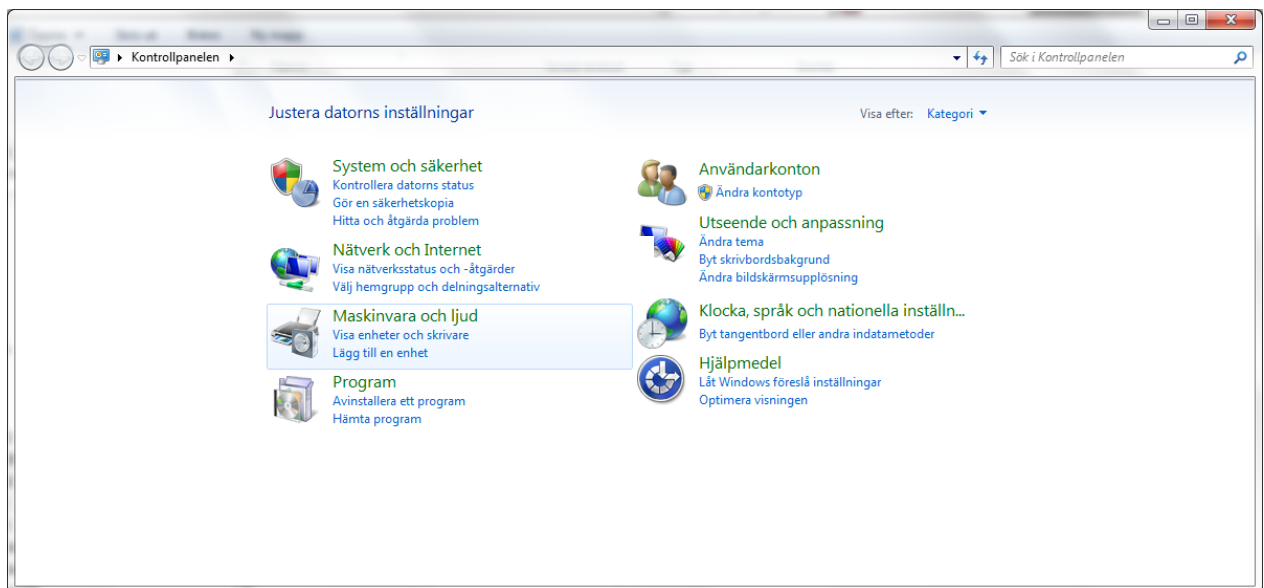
Kontrollpanelen

Sök i Kontrollpanelen

Justera datorns inställningar

Visa efter: Kategori

System och säkerhet
Kontrollera datorns status
Gör en säkerhetskopia
Hitta och åtgärda problem

Nätverk och Internet
Visa nätverksstatus och -åtgärder
Välj hemgrupp och delningsalternativ

Maskinvara och ljud
Visa enheter och skrivare
Lägg till en enhet

Program
Avinstallera ett program
Hämta program

Användarkonton
Ändra kontotyp

Utseende och anpassning
Ändra tema
Byt skrivbordsbakgrund
Ändra bildskärmsupplösning

Klocka, språk och nationella inställn...
Byt tangentbord eller andra indatametoder

Hjälpmedel
Låt Windows föreslå inställningar
Optimera visningen